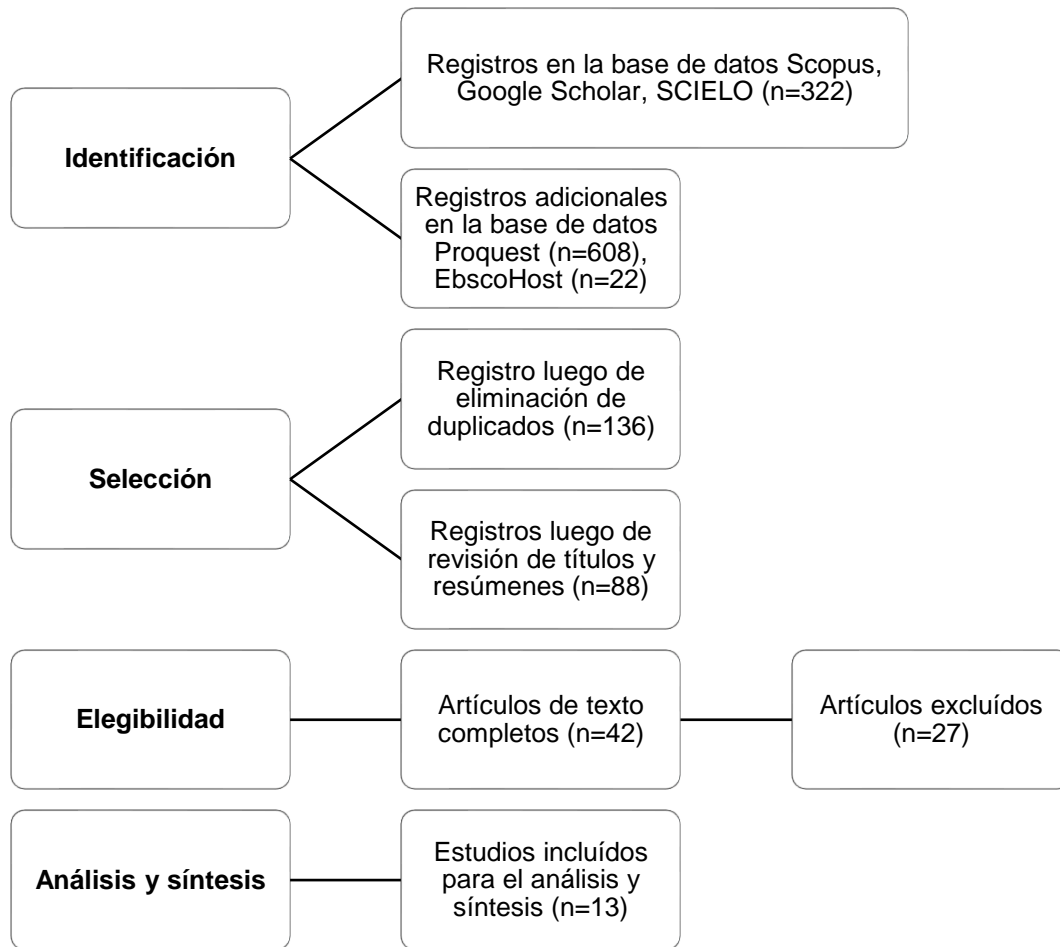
Identificación

Registros en la base de datos Scopus, Google Scholar, SCIELO (n=322)

Registros adicionales en la base de datos Proquest (n=608), EbscoHost (n=22)

Selección

Registro luego de eliminación de duplicados (n=136)

Registros luego de revisión de títulos y resúmenes (n=88)

Elegibilidad

Artículos de texto completos (n=42)

Artículos excluídos (n=27)

Análisis y síntesis

Estudios incluídos para el análisis y síntesis (n=13)